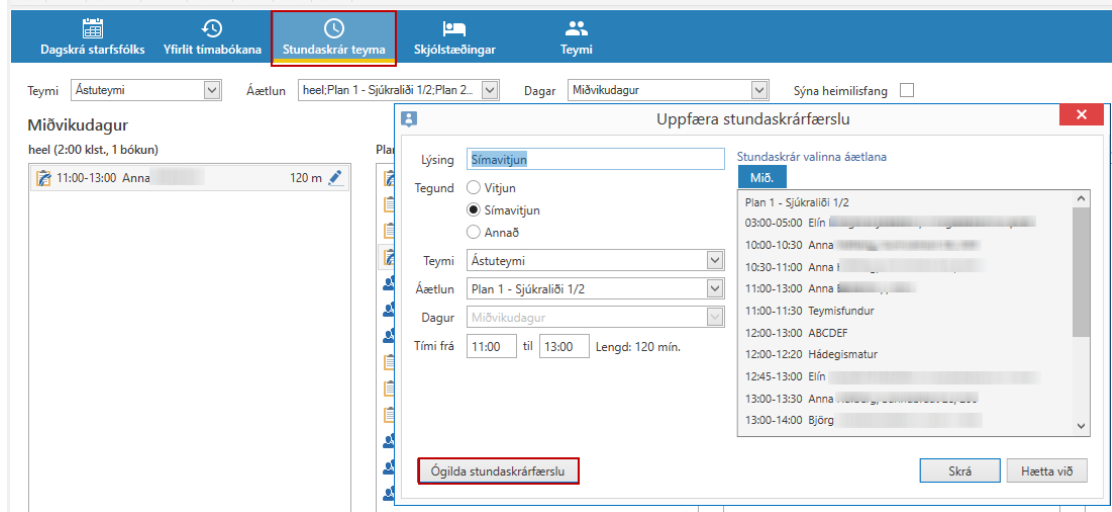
Dagskrá starfsfólks
Yfirlit tímabókana
Stundaskrár teyma
Skjólstæðingar
Teymi

Teymi Ástuteymi
Áætlun heel;Plan 1 - Sjúkraliði 1/2;Plan 2...
Dagar Miðvikudagur
Sýna heimilisfang

Miðvikudagur
heel (2:00 klst., 1 bókun)
11:00-13:00 Anna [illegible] 120 m

Plan

Uppfæra stundaskrárfærslu

Lýsing Símavitjun
Tegund
Vitjun
Símavitjun
Annað
Teymi Ástuteymi
Áætlun Plan 1 - Sjúkraliði 1/2
Dagur Miðvikudagur
Tími frá 11:00 til 13:00 Lengd: 120 mín.

Stundaskrár valinna áætlana
Mið.
Plan 1 - Sjúkraliði 1/2
03:00-05:00 Elín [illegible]
10:00-10:30 Anna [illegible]
10:30-11:00 Anna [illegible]
11:00-13:00 Anna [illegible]
11:00-11:30 Teymisfundur
12:00-13:00 ABCDEF
12:00-12:20 Hádegismatur
12:45-13:00 Elín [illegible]
13:00-13:30 Anna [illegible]
13:00-14:00 Björg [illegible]

Ógilda stundaskrárfærslu
Skrá
Hætta við